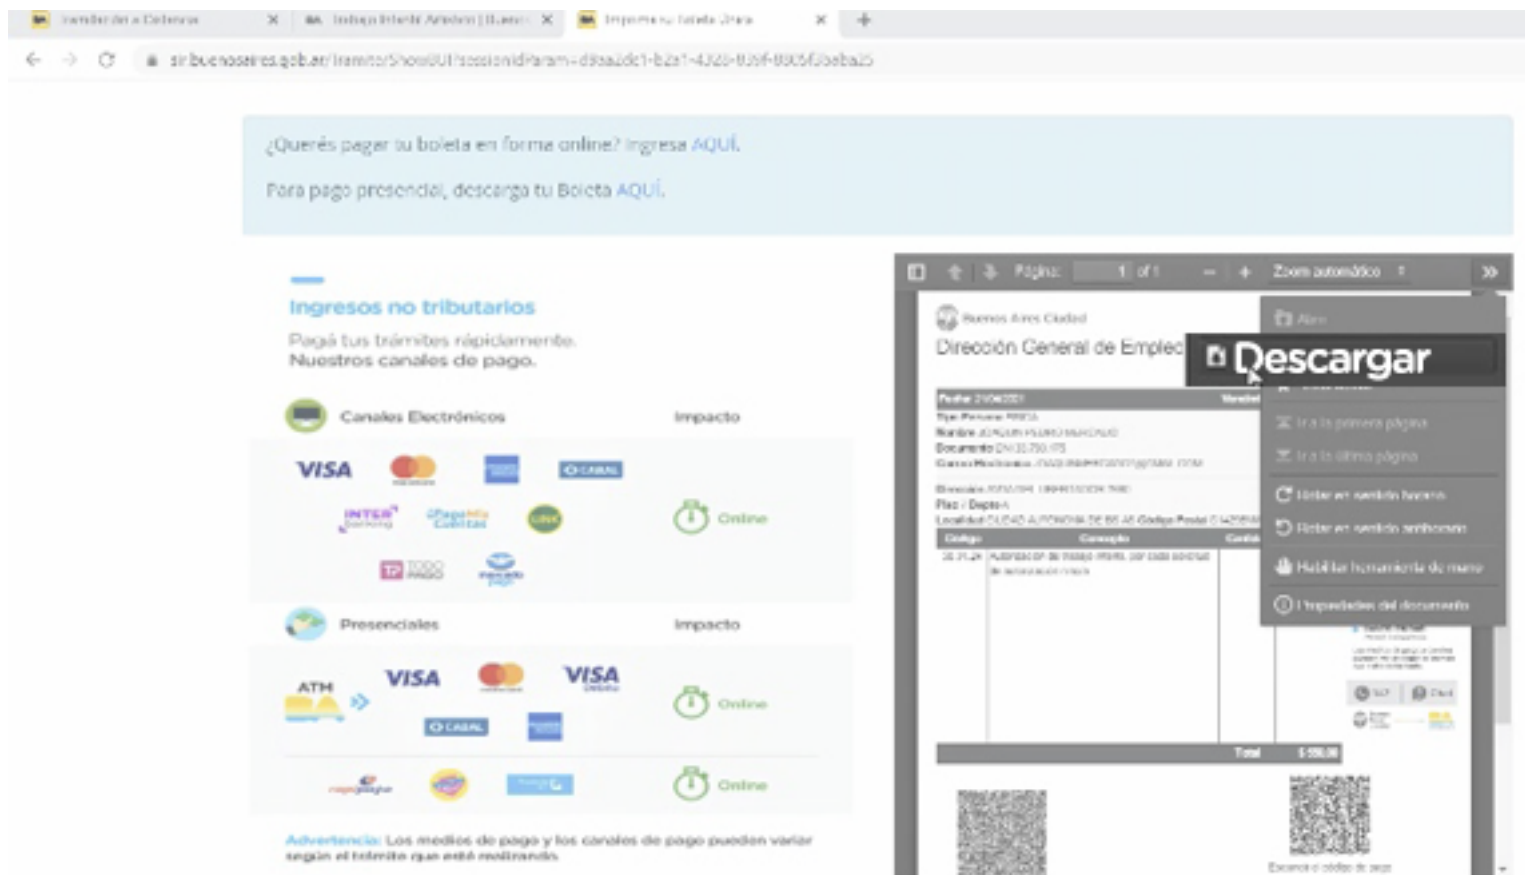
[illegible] × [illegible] × Imprimir tu boleta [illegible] ×

sir.buenosaires.gob.ar/tramite/ShowGUI?sessionIdParam=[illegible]

¿Querés pagar tu boleta en forma online? Ingresá AQUÍ.

Para pago presencial, descargá tu Boleta AQUÍ.

Ingresos no tributarios

Pagá tus trámites rápidamente.
Nuestros canales de pago.

Canales Electrónicos

Impacto

VISA

INTERbanking

Pago Mis Cuentas

LINK

CABAL

TODO PAGO

mercado pago

Online

Presenciales

Impacto

ATM BA

VISA

VISA

CABAL

Online

rapipago

Online

Advertencia: Los medios de pago y los canales de pago pueden variar según el trámite que esté realizando.

Página: 1 of 1

Zoom automático

Buenos Aires Ciudad

Dirección General de Empleo

Descargar

Abrir

Ir a la primera página

Ir a la última página

Rotar en sentido horario

Rotar en sentido antihorario

Habilitar herramienta de mano

Propiedades del documento

Fecha: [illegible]

Tipo Persona: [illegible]

Nombre: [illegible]

Documento: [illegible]

Correo Electrónico: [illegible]

Dirección: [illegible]

Piso / Depto: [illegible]

Localidad: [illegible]

Código

Concepto

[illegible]

Total

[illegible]